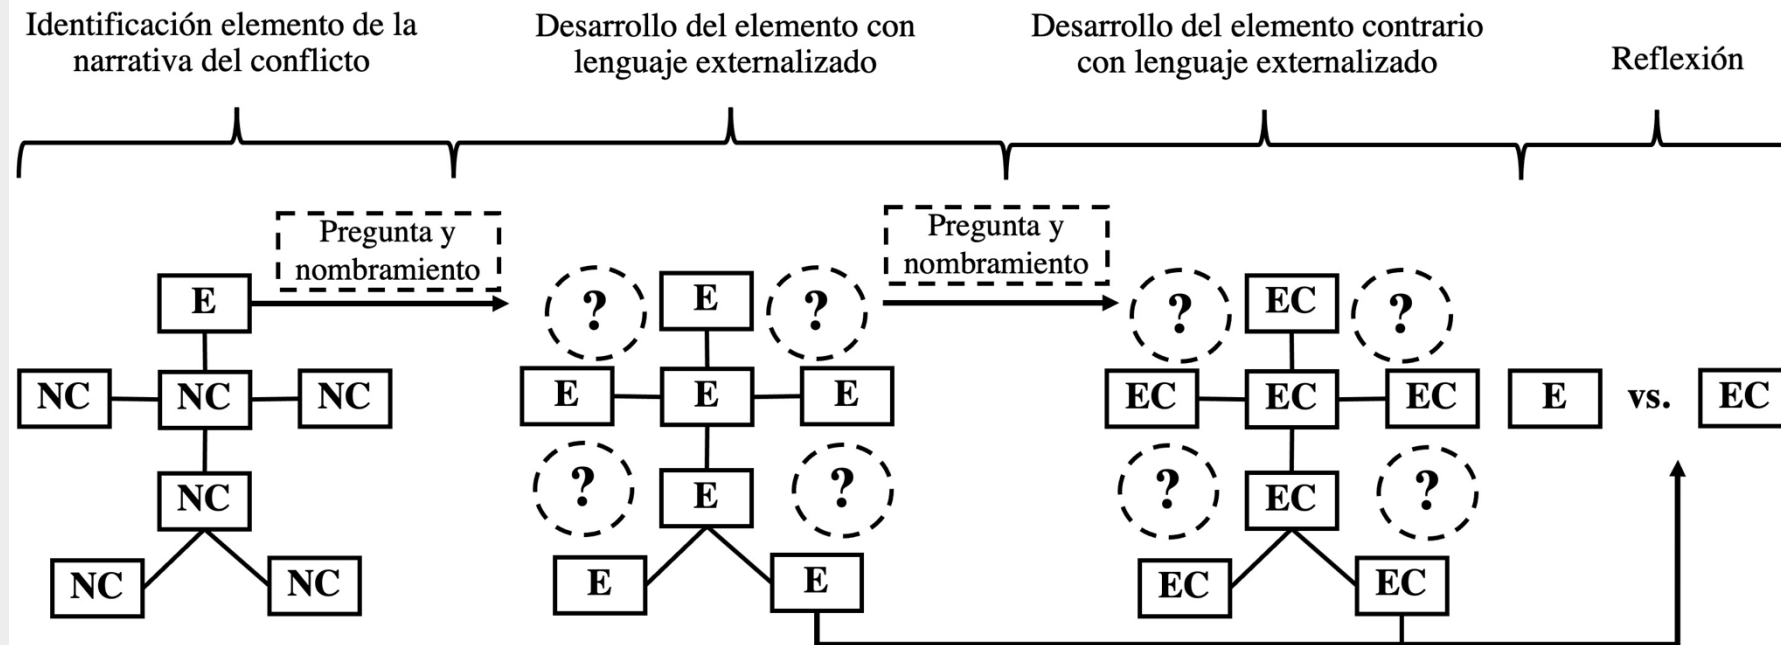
Identificación elemento de la narrativa del conflicto

Desarrollo del elemento con lenguaje externalizado

Desarrollo del elemento contrario con lenguaje externalizado

Reflexión

Pregunta y nombramiento

E

NC NC NC

NC

NC NC

Pregunta y nombramiento

? E ?

E E E

? E ?

E E

? EC ?

EC EC EC

? EC ?

EC EC

E vs. EC